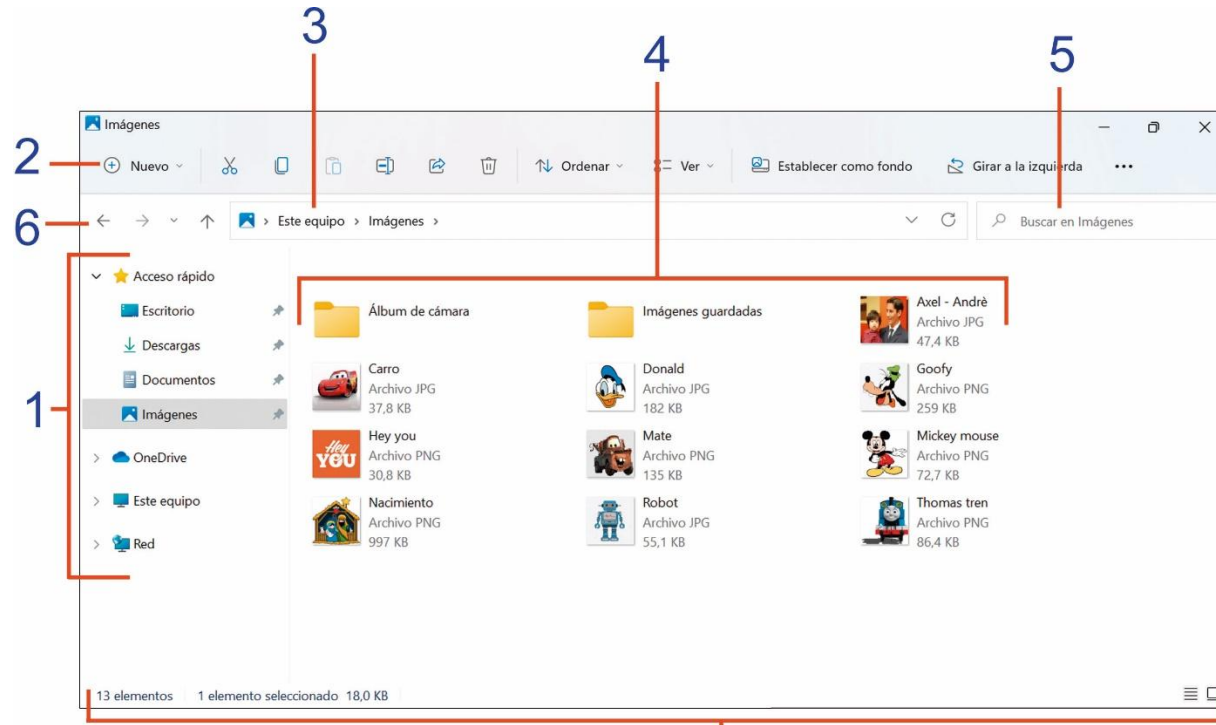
3 4 5

Imágenes

2 Nuevo Ordenar Ver Establecer como fondo Girar a la izquierda •••

6 Este equipo › Imágenes › Buscar en Imágenes

1

Acceso rápido
Escritorio
Descargas
Documentos
Imágenes
OneDrive
Este equipo
Red

Álbum de cámara

Imágenes guardadas

Axel - Andrè
Archivo JPG
47,4 KB

Carro
Archivo JPG
37,8 KB

Donald
Archivo JPG
182 KB

Goofy
Archivo PNG
259 KB

Hey you
Archivo PNG
30,8 KB

Mate
Archivo PNG
135 KB

Mickey mouse
Archivo PNG
72,7 KB

Nacimiento
Archivo PNG
997 KB

Robot
Archivo JPG
55,1 KB

Thomas tren
Archivo PNG
86,4 KB

13 elementos 1 elemento seleccionado 18,0 KB